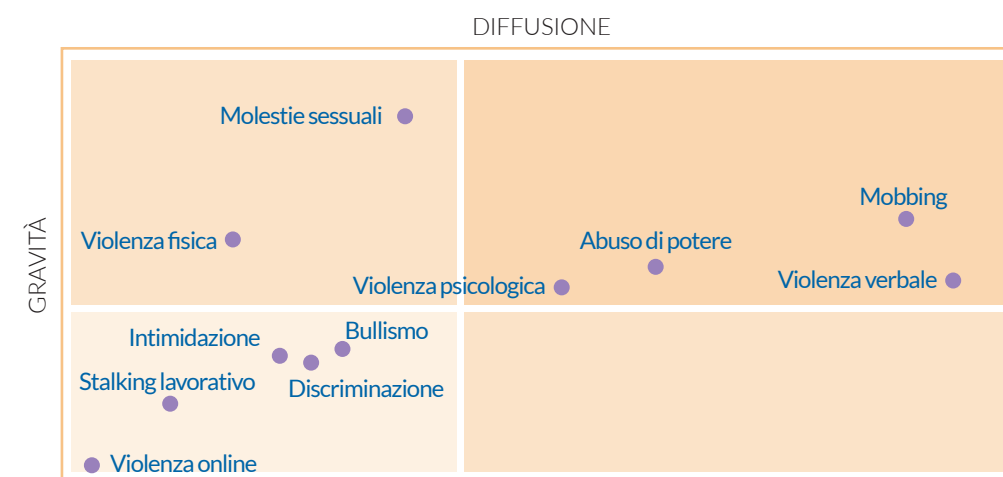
DIFFUSIONE

GRAVITÀ

Molestie sessuali

Mobbing

Abuso di potere

Violenza fisica

Violenza psicologica

Violenza verbale

Bullismo

Intimidazione

Stalking lavorativo

Discriminazione

Violenza online